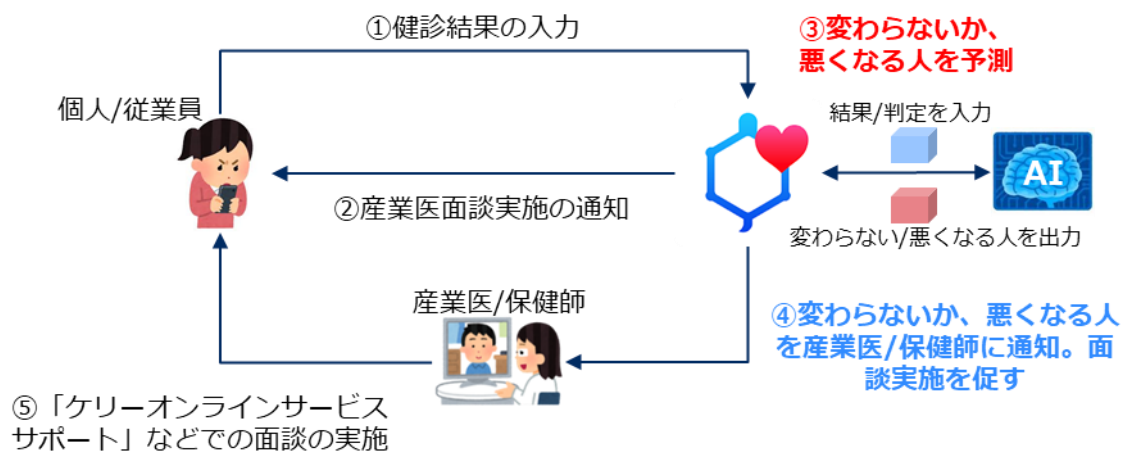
①健診結果の入力

③変わらないか、
悪くなる人を予測

個人/従業員

結果/判定を入力

AI

②産業医面談実施の通知

変わらない/悪くなる人を出力

産業医/保健師

④変わらないか、悪くなる人を産業医/保健師に通知。面談実施を促す

⑤「ケリーオンラインサービスサポート」などでの面談の実施